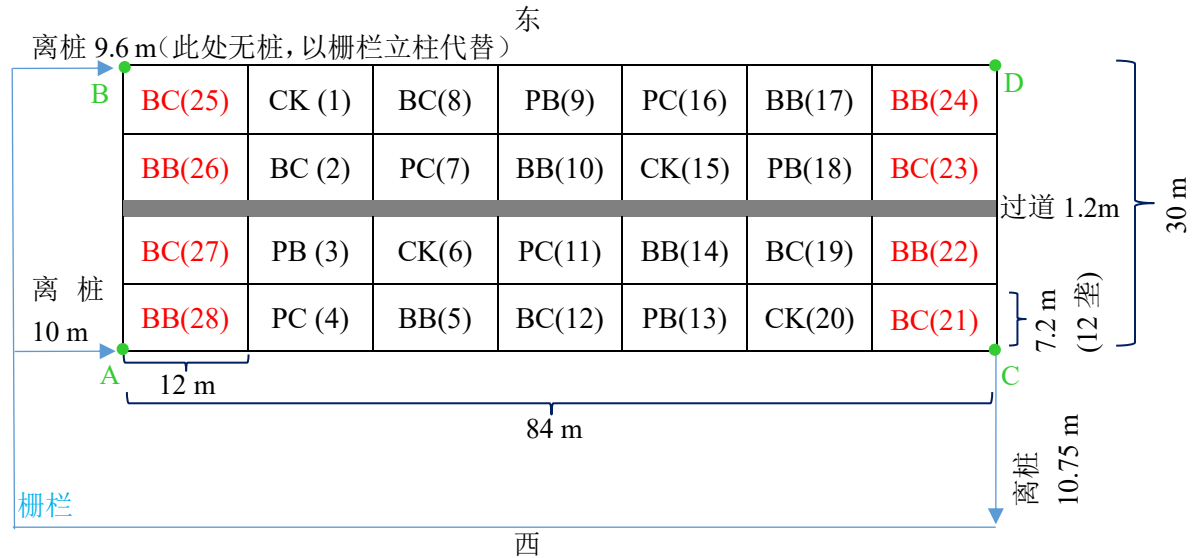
东

离桩 9.6 m（此处无桩，以栅栏立柱代替）

B

D

| BC(25) | CK (1) | BC(8) | PB(9) | PC(16) | BB(17) | BB(24) |
|---|---|---|---|---|---|---|
| BB(26) | BC (2) | PC(7) | BB(10) | CK(15) | PB(18) | BC(23) |
| BC(27) | PB (3) | CK(6) | PC(11) | BB(14) | BC(19) | BB(22) |
| BB(28) | PC (4) | BB(5) | BC(12) | PB(13) | CK(20) | BC(21) |

过道 1.2m

30 m

离 桩 10 m

7.2 m (12 垄)

A

12 m

C

84 m

离桩 10.75 m

栅栏

西